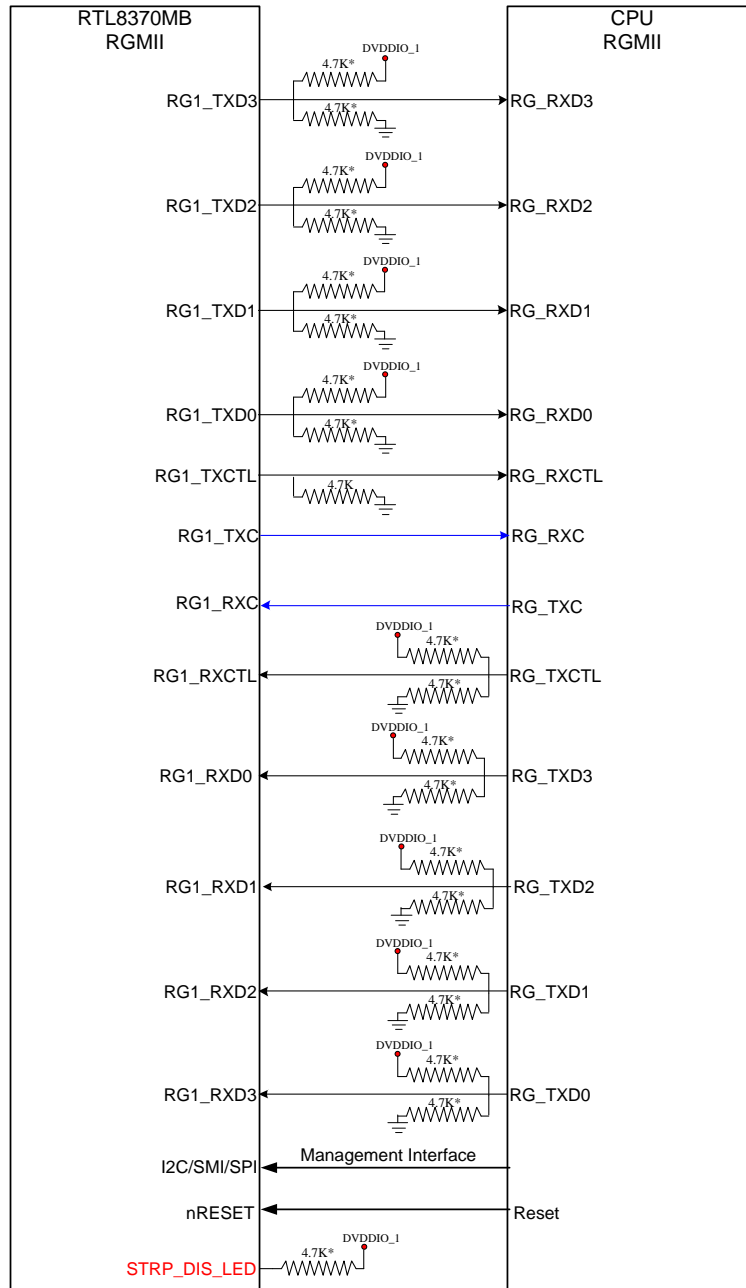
RTL8370MB
RGMII

CPU
RGMII

DVDDIO_1
4.7K*
RG1_TXD3
RG_RXD3
4.7K*

DVDDIO_1
4.7K*
RG1_TXD2
RG_RXD2
4.7K*

DVDDIO_1
4.7K*
RG1_TXD1
RG_RXD1
4.7K*

DVDDIO_1
4.7K*
RG1_TXD0
RG_RXD0
4.7K*

RG1_TXCTL
RG_RXCTL
4.7K

RG1_TXC
RG_RXC

RG1_RXC
RG_TXC

DVDDIO_1
4.7K*
RG1_RXCTL
RG_TXCTL
4.7K*

DVDDIO_1
4.7K*
RG1_RXD0
RG_TXD3
4.7K*

DVDDIO_1
4.7K*
RG1_RXD1
RG_TXD2
4.7K*

DVDDIO_1
4.7K*
RG1_RXD2
RG_TXD1
4.7K*

DVDDIO_1
4.7K*
RG1_RXD3
RG_TXD0
4.7K*

I2C/SMI/SPI
Management Interface

nRESET
Reset

DVDDIO_1
4.7K*
STRP_DIS_LED